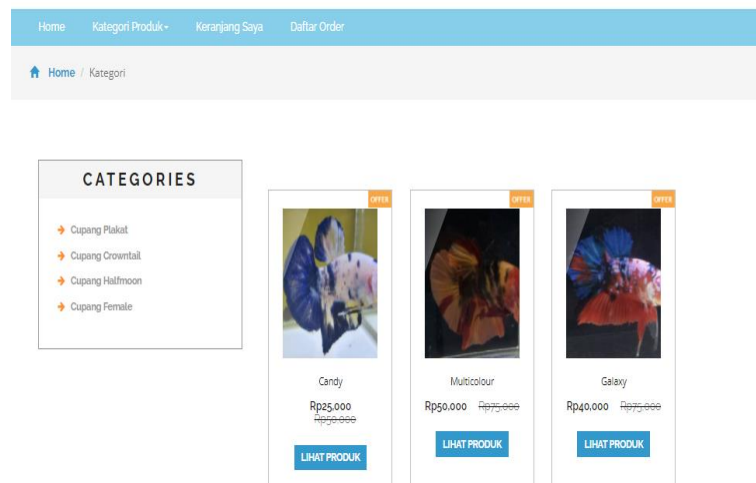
Home   Kategori Produk▾   Keranjang Saya   Daftar Order

Home / Kategori

CATEGORIES

Cupang Plakat
Cupang Crowntail
Cupang Halfmoon
Cupang Female

OFFER
Candy
Rp25,000 ~~Rp50,000~~
LIHAT PRODUK

OFFER
Multicolour
Rp50,000 ~~Rp75,000~~
LIHAT PRODUK

OFFER
Galaxy
Rp40,000 ~~Rp75,000~~
LIHAT PRODUK